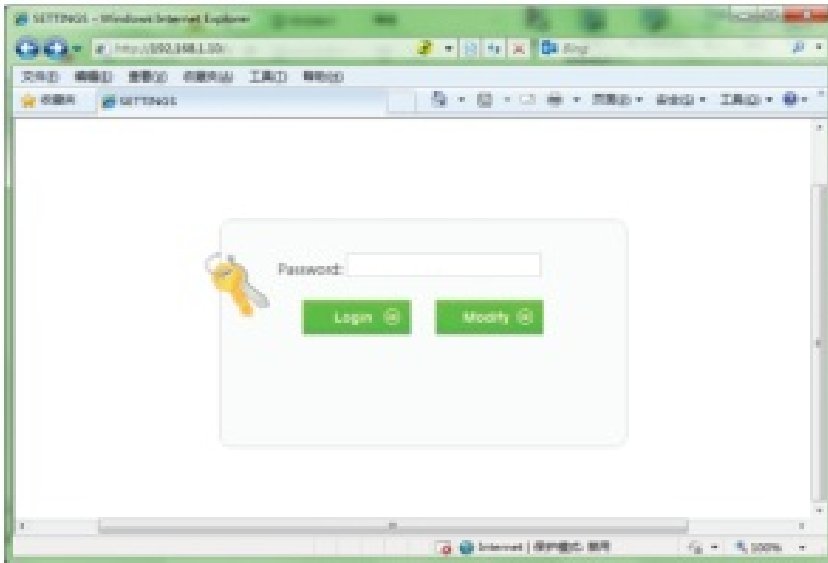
SETTINGS - Windows Internet Explorer

http://192.168.1.10/

Bing

文件(F) 编辑(E) 查看(V) 收藏夹(A) 工具(T) 帮助(H)

收藏夹

SETTINGS

页面(P) 安全(S) 工具(O)

Password:

Login

Modify

Internet | 保护模式: 禁用

100%